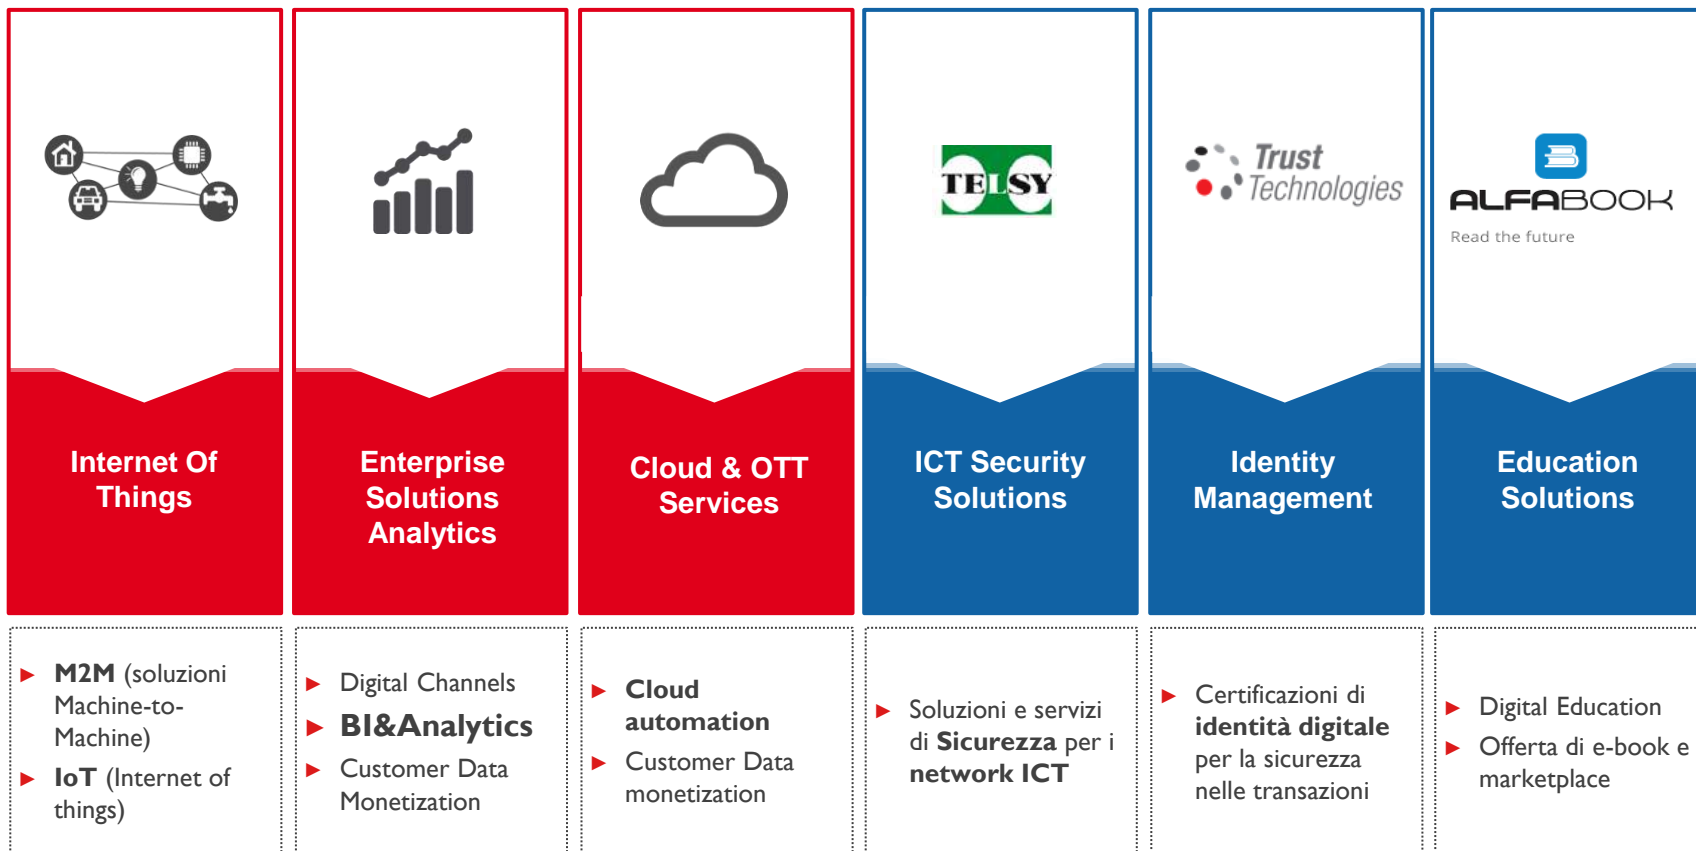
TELSY

Trust Technologies

ALFABOOK
Read the future

Internet Of Things

Enterprise Solutions Analytics

Cloud & OTT Services

ICT Security Solutions

Identity Management

Education Solutions

▶ M2M (soluzioni Machine-to-Machine)
▶ IoT (Internet of things)

▶ Digital Channels
▶ BI&Analytics
▶ Customer Data Monetization

▶ Cloud automation
▶ Customer Data monetization

▶ Soluzioni e servizi di Sicurezza per i network ICT

▶ Certificazioni di identità digitale per la sicurezza nelle transazioni

▶ Digital Education
▶ Offerta di e-book e marketplace